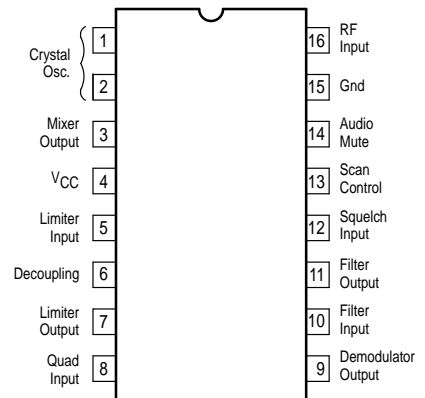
Crystal Osc.
1
2
Mixer Output
3
$V_{CC}$
4
Limiter Input
5
Decoupling
6
Limiter Output
7
Quad Input
8
RF Input
16
Gnd
15
Audio Mute
14
Scan Control
13
Squelch Input
12
Filter Output
11
Filter Input
10
Demodulator Output
9